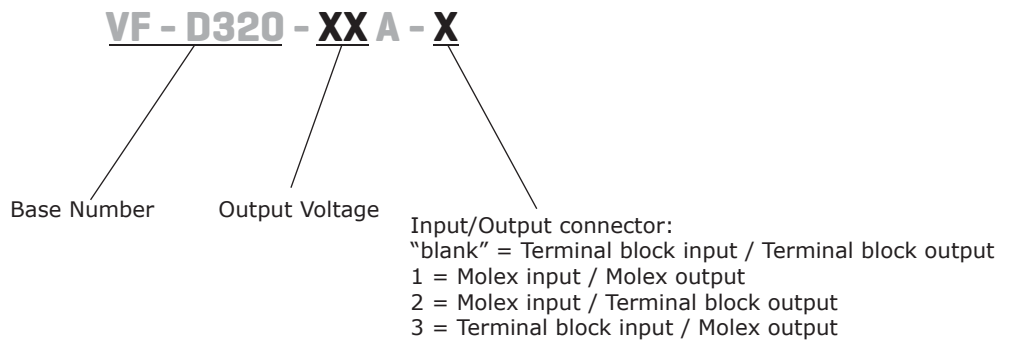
VF - D320 - XX A - X

Base Number

Output Voltage

Input/Output connector:
"blank" = Terminal block input / Terminal block output
1 = Molex input / Molex output
2 = Molex input / Terminal block output
3 = Terminal block input / Molex output